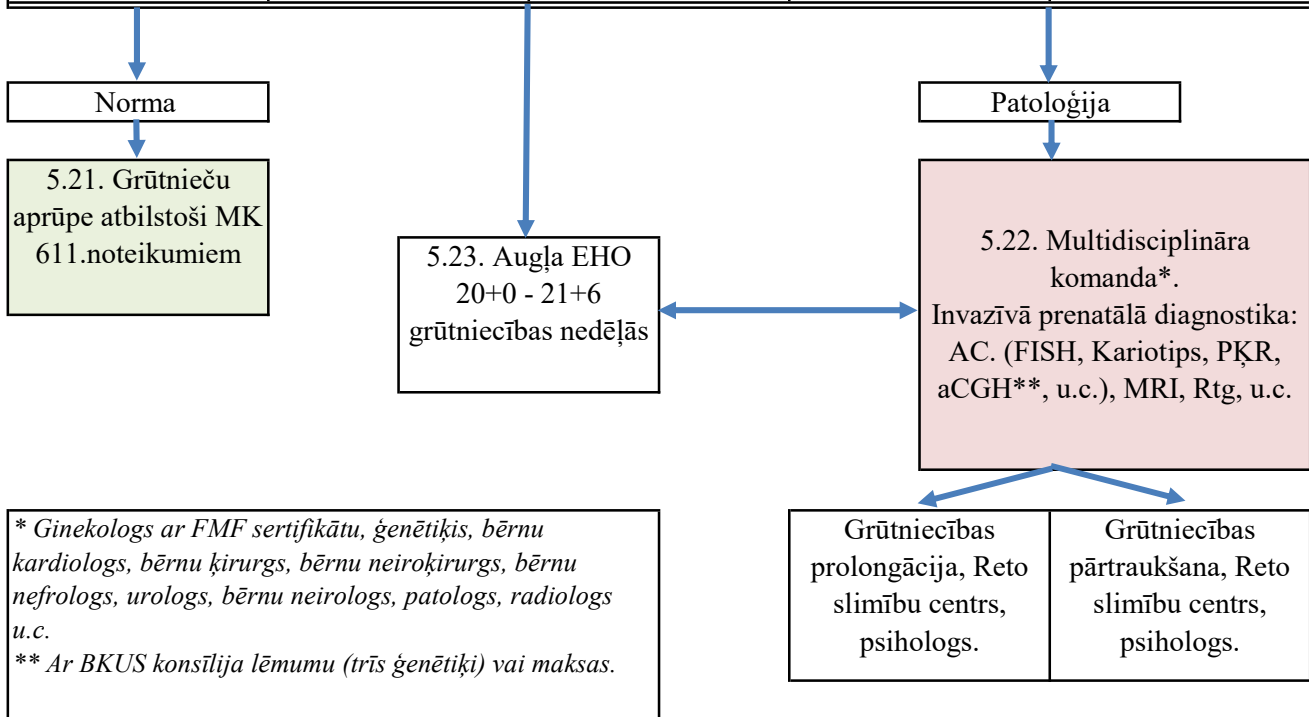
Norma

Patoloģija

5.21. Grūtnieču aprūpe atbilstoši MK 611.noteikumiem

5.23. Augļa EHO 20+0 - 21+6 grūtniecības nedēļās

5.22. Multidisciplināra komanda*.
Invazīvā prenatālā diagnostika: AC. (FISH, Kariotips, PĶR, aCGH**, u.c.), MRI, Rtg, u.c.

* Ginekologs ar FMF sertifikātu, ģenētiķis, bērnu kardiologs, bērnu ķirurgs, bērnu neiroķirurgs, bērnu nefrologs, urologs, bērnu neirologs, patologs, radiologs u.c.
** Ar BKUS konsīlija lēmumu (trīs ģenētiķi) vai maksas.

| Grūtniecības prolongācija, Reto slimību centrs, psihologs. | Grūtniecības pārtraukšana, Reto slimību centrs, psihologs. |
|---|---|